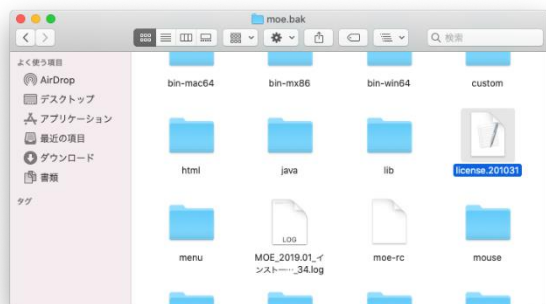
moe.bak

検索

よく使う項目
AirDrop
デスクトップ
アプリケーション
最近の項目
ダウンロード
書類
タグ

bin-mac64
bin-mx86
bin-win64
custom
html
java
lib
license.201031
menu
LOG
MOE_2019.01_インストー…_34.log
moe-rc
mouse